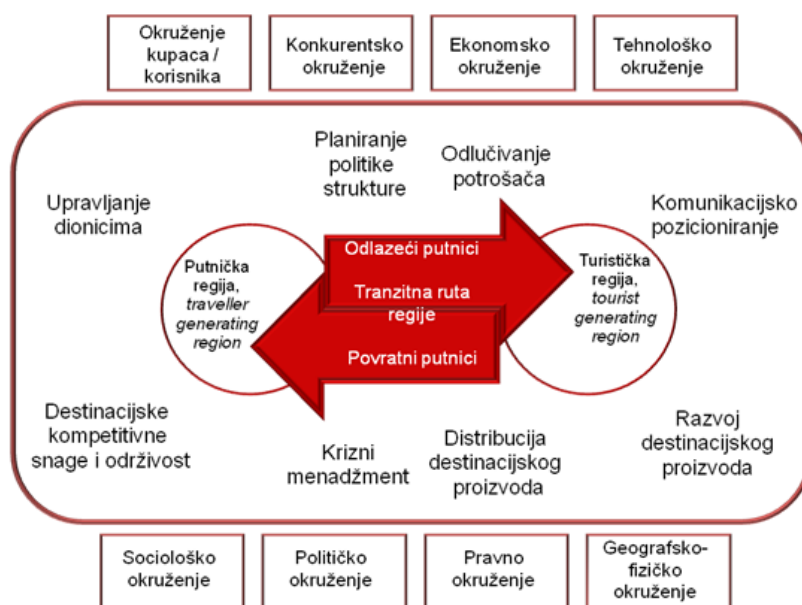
Okruženje kupaca / korisnika

Konkurentsko okruženje

Ekonomsko okruženje

Tehnološko okruženje

Planiranje politike strukture

Odlučivanje potrošača

Upravljanje dionicima

Komunikacijsko pozicioniranje

Putnička regija, *traveller generating region*

Odlazeći putnici

Tranzitna ruta regije

Povratni putnici

Turistička regija, *tourist generating region*

Destinacijske kompetitivne snage i održivost

Krizni menadžment

Distribucija destinacijskog proizvoda

Razvoj destinacijskog proizvoda

Sociološko okruženje

Političko okruženje

Pravno okruženje

Geografsko-fizičko okruženje